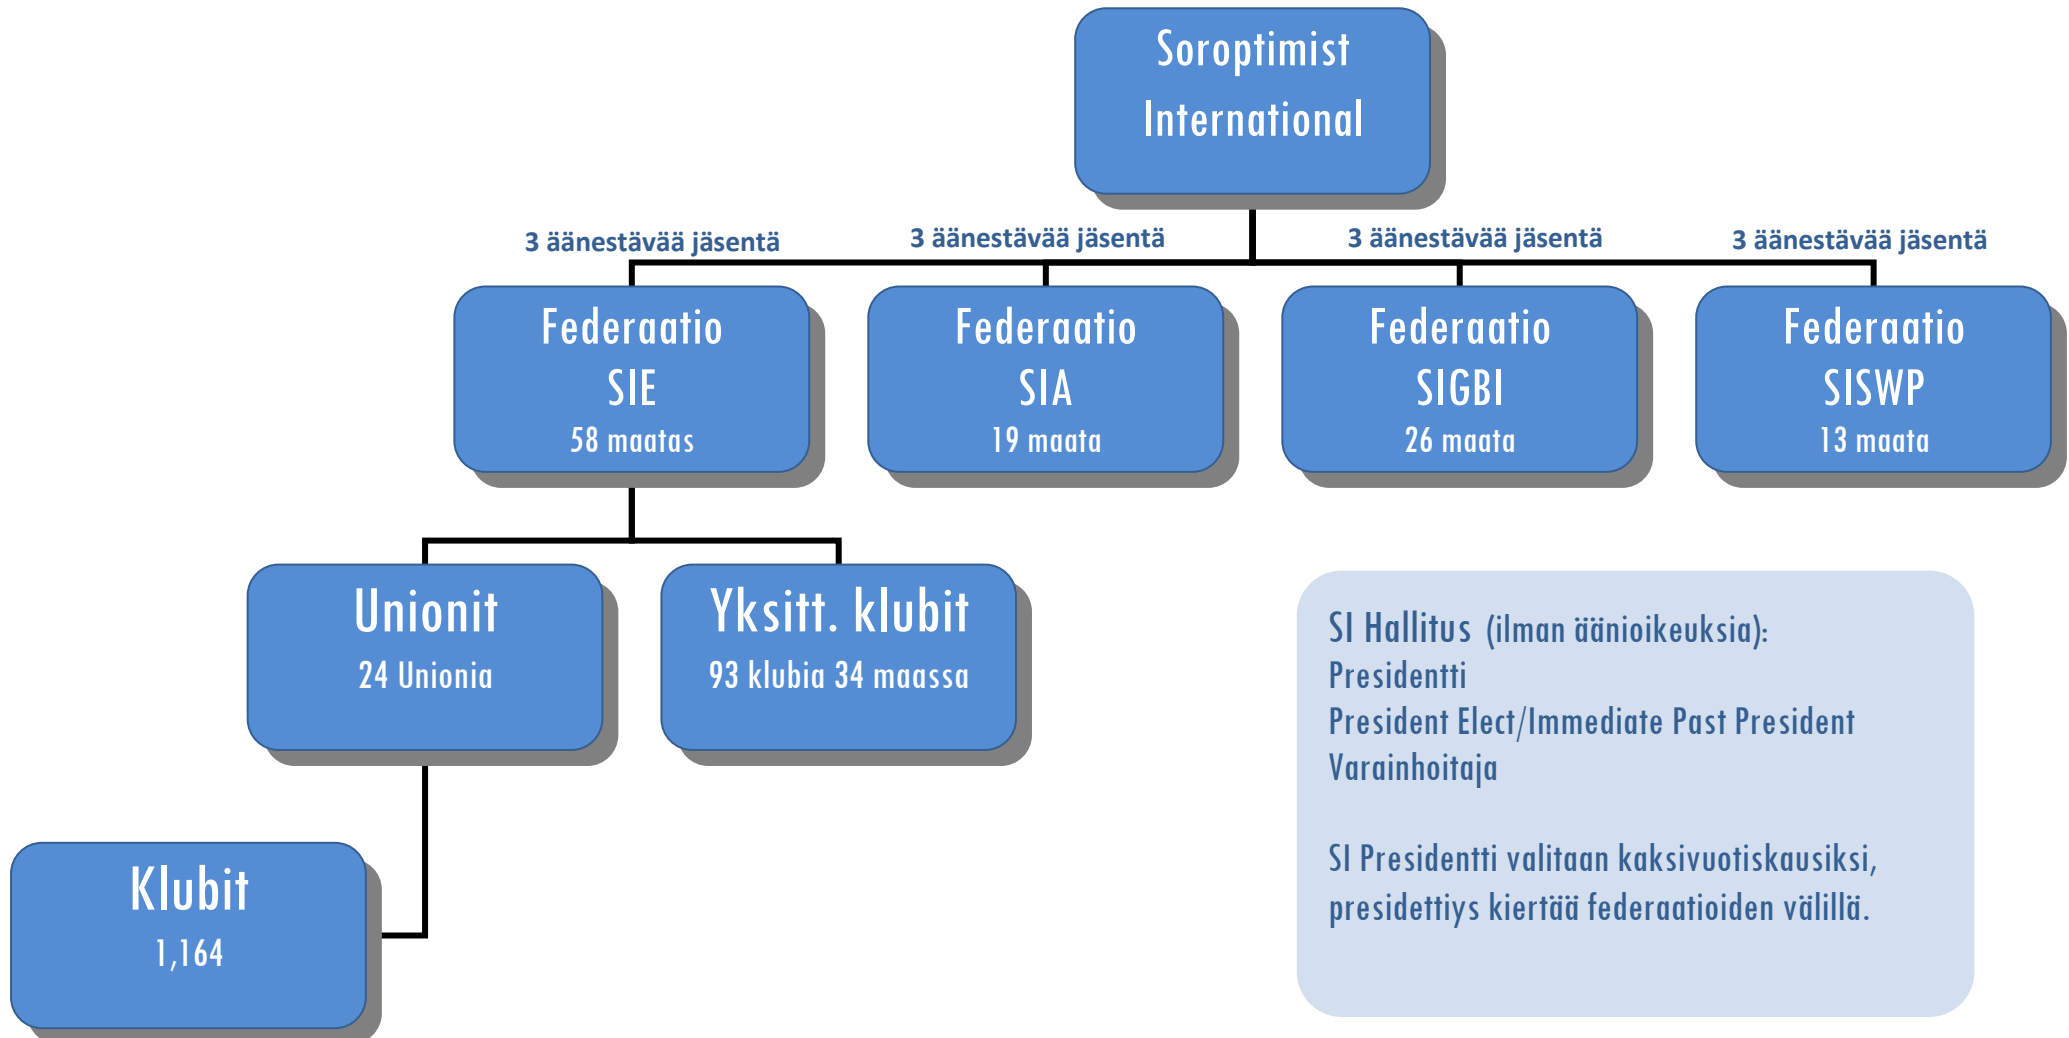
Soroptimist International

3 äänestävää jäsentä

3 äänestävää jäsentä

3 äänestävää jäsentä

3 äänestävää jäsentä

Federaatio SIE 58 maatas

Federaatio SIA 19 maata

Federaatio SIGBI 26 maata

Federaatio SISWP 13 maata

Unionit 24 Unionia

Yksitt. klubit 93 klubia 34 maassa

Klubit 1,164

SI Hallitus (ilman äänioikeuksia):
Presidentti
President Elect/Immediate Past President
Varainhoitaja

SI Presidentti valitaan kaksivuotiskausiksi, presidettiys kiertää federaatioiden välillä.